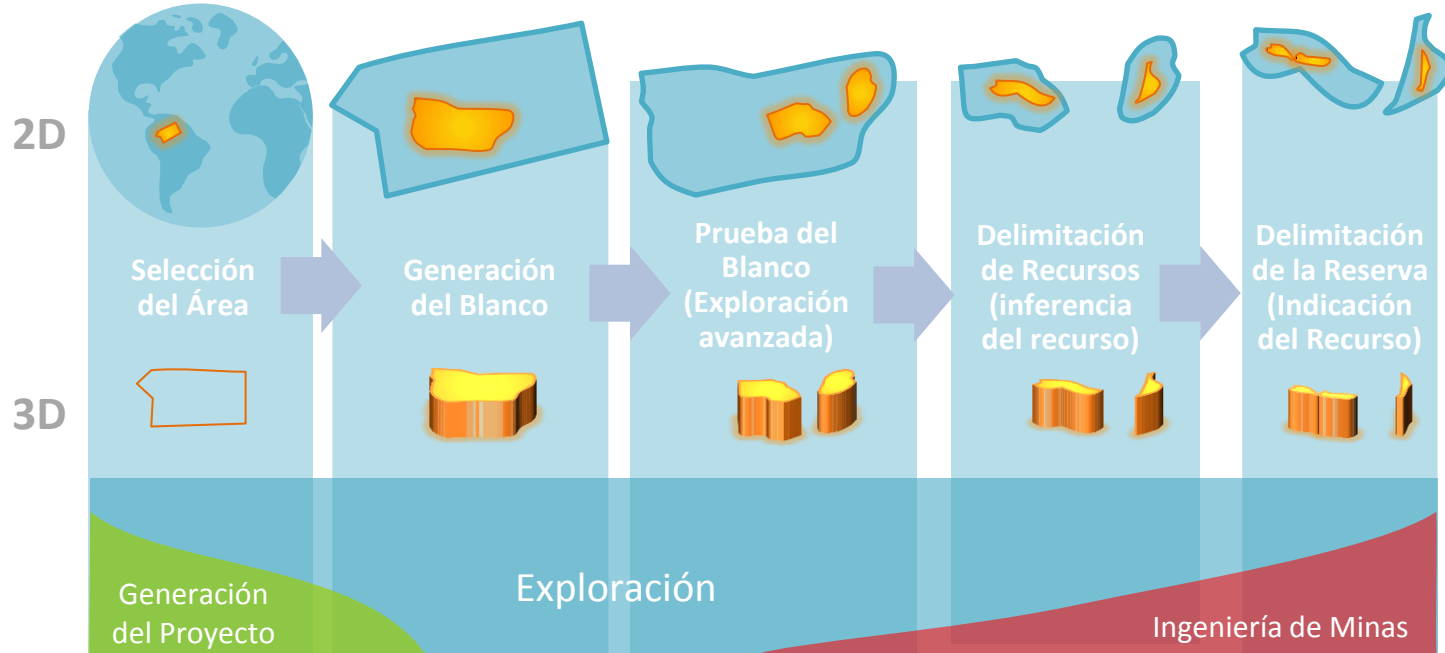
2D

3D

Selección del Área

Generación del Blanco

Prueba del Blanco (Exploración avanzada)

Delimitación de Recursos (inferencia del recurso)

Delimitación de la Reserva (Indicación del Recurso)

Generación del Proyecto

Exploración

Ingeniería de Minas